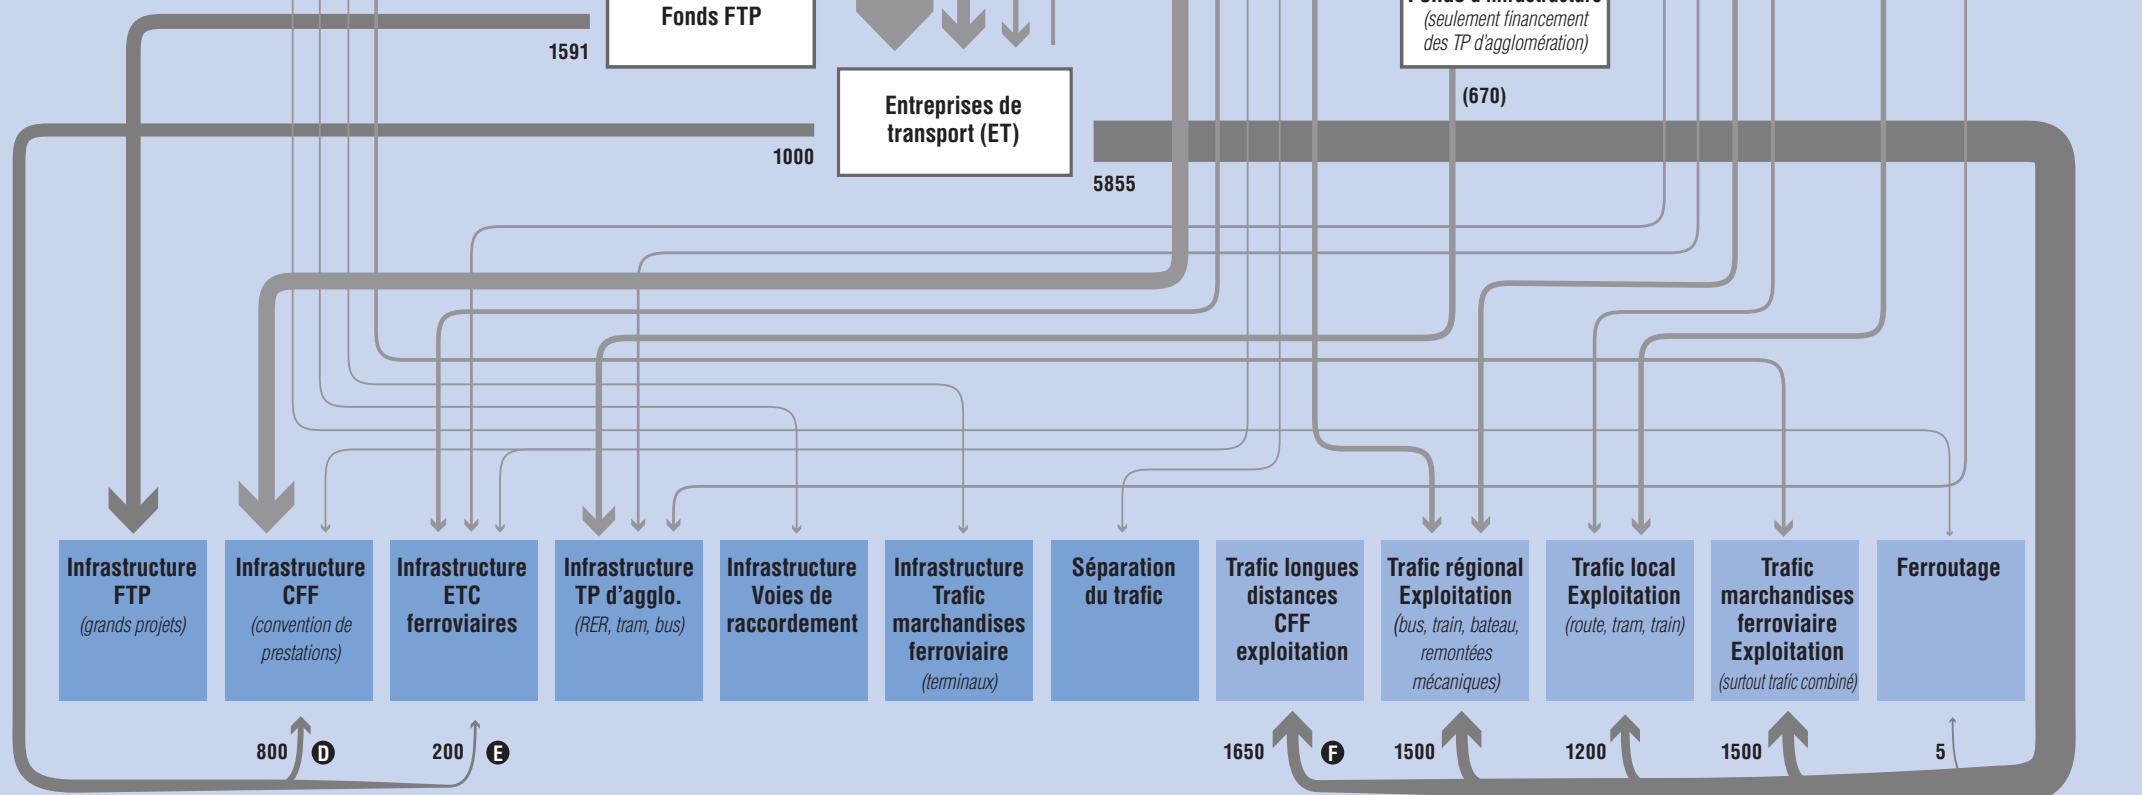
Fonds FTP

1591

Fonds d'infrastructure (seulement financement des TP d'agglomération)

(670)

Entreprises de transport (ET)

1000

5855

Infrastructure FTP (grands projets)

Infrastructure CFF (convention de prestations)

Infrastructure ETC ferroviaires

Infrastructure TP d'agglo. (RER, tram, bus)

Infrastructure Voies de raccordement

Infrastructure Trafic marchandises ferroviaire (terminaux)

Séparation du trafic

Trafic longues distances CFF exploitation

Trafic régional Exploitation (bus, train, bateau, remontées mécaniques)

Trafic local Exploitation (route, tram, train)

Trafic marchandises ferroviaire Exploitation (surtout trafic combiné)

Ferroutage

800 D

200 E

1650 F

1500

1200

1500

5